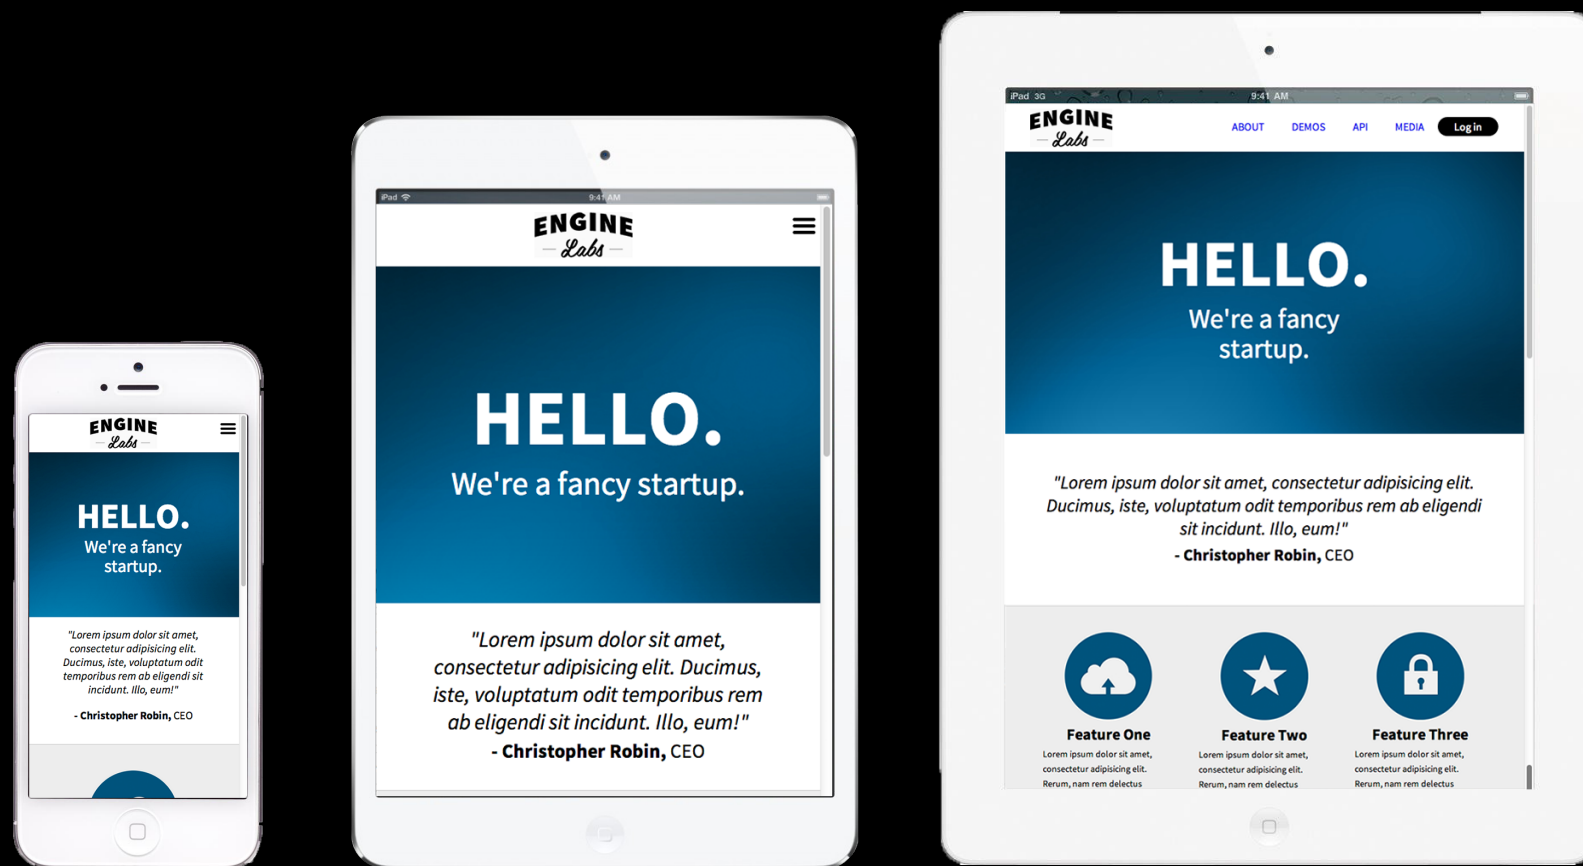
ENGINE
Labs

HELLO.
We're a fancy startup.

"Lorem ipsum dolor sit amet, consectetur adipisicing elit. Ducimus, iste, voluptatum odit temporibus rem ab eligendi sit incidunt. Illo, eum!"
- Christopher Robin, CEO

iPad 9:41 AM

ENGINE
Labs

HELLO.
We're a fancy startup.

"Lorem ipsum dolor sit amet, consectetur adipisicing elit. Ducimus, iste, voluptatum odit temporibus rem ab eligendi sit incidunt. Illo, eum!"
- Christopher Robin, CEO

iPad 3G 9:41 AM

ENGINE
Labs

ABOUT DEMOS API MEDIA Log in

HELLO.
We're a fancy startup.

"Lorem ipsum dolor sit amet, consectetur adipisicing elit. Ducimus, iste, voluptatum odit temporibus rem ab eligendi sit incidunt. Illo, eum!"
- Christopher Robin, CEO

Feature One
Lorem ipsum dolor sit amet, consectetur adipisicing elit. Rerum, nam rem delectus

Feature Two
Lorem ipsum dolor sit amet, consectetur adipisicing elit. Rerum, nam rem delectus

Feature Three
Lorem ipsum dolor sit amet, consectetur adipisicing elit. Rerum, nam rem delectus